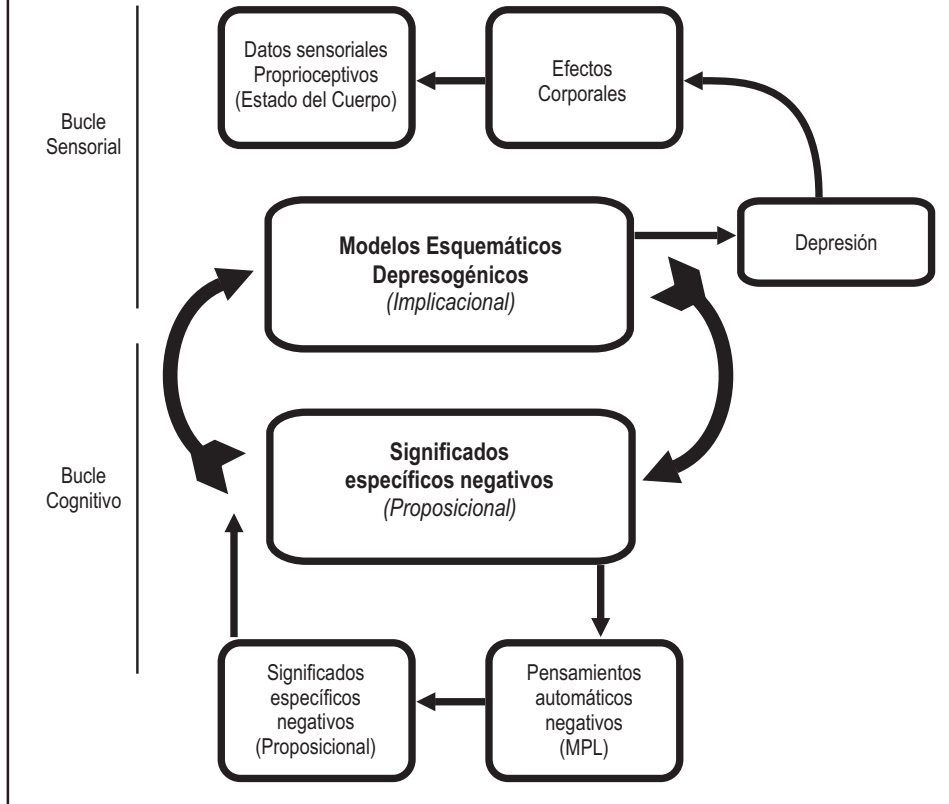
Bucle Sensorial

Datos sensoriales Proprioceptivos (Estado del Cuerpo)

Efectos Corporales

Modelos Esquemáticos Depresogénicos
*(Implicacional)*

Depresión

Bucle Cognitivo

Significados específicos negativos
*(Proposicional)*

Significados específicos negativos (Proposicional)

Pensamientos automáticos negativos (MPL)